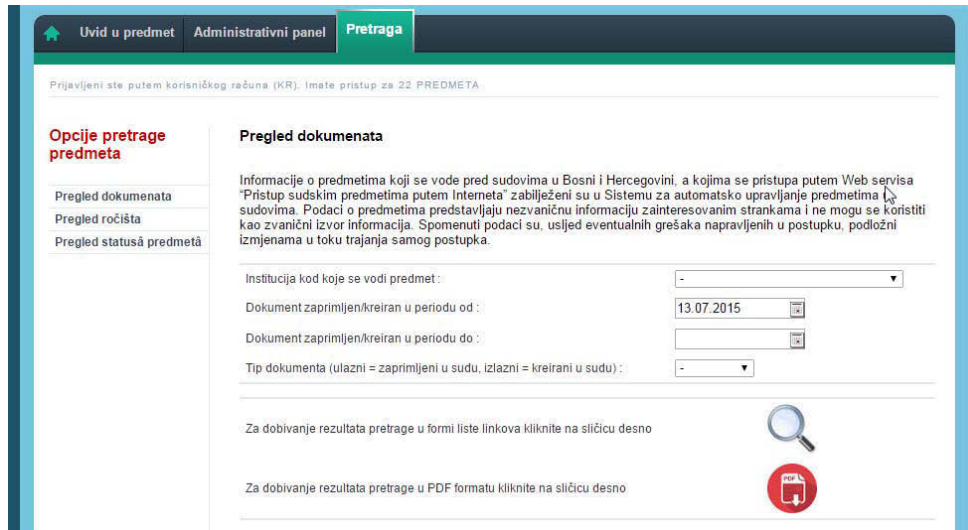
Uvid u predmet | Administrativni panel | Pretraga

Prijavljeni ste putem korisničkog računa (KR). Imate pristup za 22 PREDMETA

Opcije pretrage predmeta

Pregled dokumenata
Pregled ročišta
Pregled statusâ predmetâ

Pregled dokumenata

Informacije o predmetima koji se vode pred sudovima u Bosni i Hercegovini, a kojima se pristupa putem Web servisa "Pristup sudskim predmetima putem Interneta" zabilježeni su u Sistemu za automatsko upravljanje predmetima u sudovima. Podaci o predmetima predstavljaju nezvaničnu informaciju zainteresovanim strankama i ne mogu se koristiti kao zvanični izvor informacija. Spomenuti podaci su, uslijed eventualnih grešaka napravljenih u postupku, podložni izmjenama u toku trajanja samog postupka.

Institucija kod koje se vodi predmet : -
Dokument zaprimljen/kreiran u periodu od : 13.07.2015
Dokument zaprimljen/kreiran u periodu do :
Tip dokumenta (ulazni = zaprimljeni u sudu, izlazni = kreirani u sudu) : -

Za dobivanje rezultata pretrage u formi liste linkova kliknite na sličicu desno

Za dobivanje rezultata pretrage u PDF formatu kliknite na sličicu desno

PDF